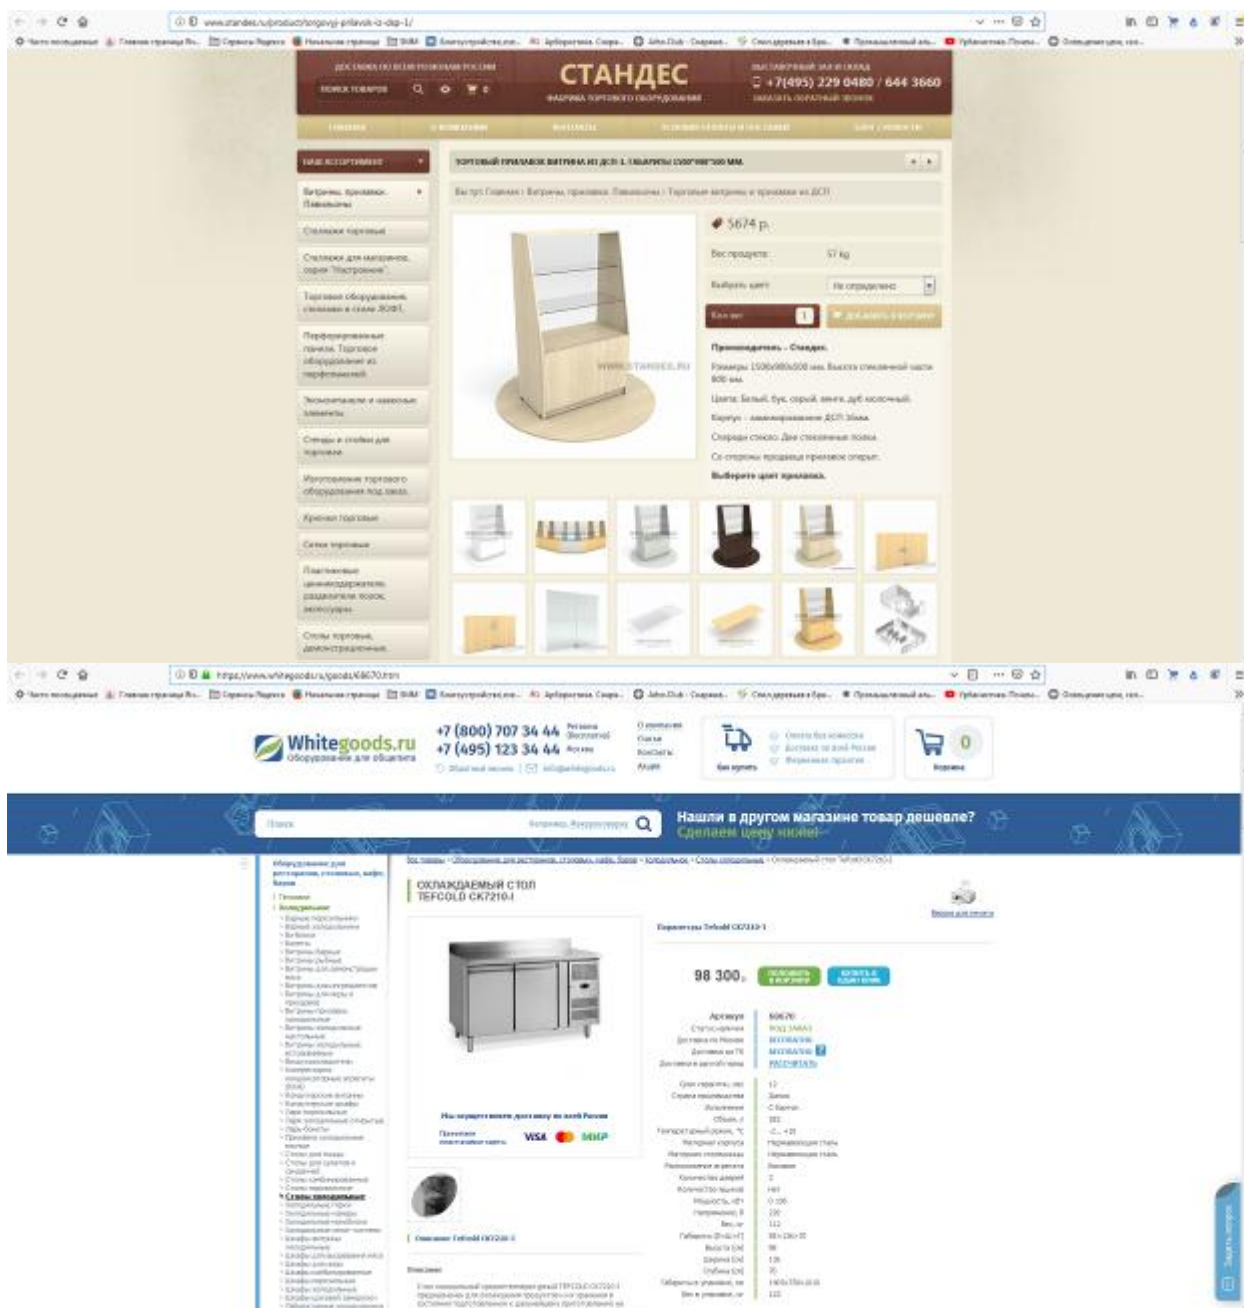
www.standes.ru/product/torgovyj-prilavok-iz-dsp-1/

ДОСТАВКА ПО ВСЕМ РЕГИОНАМ РОССИИ

ПОИСК ТОВАРОВ

СТАНДЕС

ФАБРИКА ТОРГОВОГО ОБОРУДОВАНИЯ

+7(495) 229 0480 / 644 3660

ЗАКАЗАТЬ ОБРАТНЫЙ ЗВОНОК

НАШ АССОРТИМЕНТ

ТОРГОВЫЙ ПРИЛАВОК ВИТРИНА ИЗ ДСП 1. ГАБАРИТЫ 1500*980*500 ММ.

Витрины, прилавки. Павильоны

Стеллажи торговые

Стеллажи для магазинов, серия "Настроение"

Торговое оборудование, стеллажи в стиле ЛОФТ.

Перфорированные панели. Торговое оборудование из перфопанелей.

Экономпанели и навесные элементы

Стенды и стойки для торговли

Изготовление торгового оборудования под заказ.

Крючки торговые

Сетки торговые

Пластиковые ценникодержатели, разделители полок, ленты

Столы торговые, демонстрационные

5674 р.

Вес продукта: 57 kg

Выбрать цвет

Не определено

Кол-во: 1

Производитель - Стандес.

Размеры 1500х980х500 мм. Высота стеклянной части 800 мм.

Цвета: Белый, бук, серый, венге, дуб молочный.

Корпус - ламинированное ДСП 16мм.

Спереди стекло. Две стеклянные полки.

Со стороны продавца прилавок открыт.

Выберите цвет прилавка.

WWW.STANDES.RU

https://www.whitegoods.ru/goods/68670.htm

Whitegoods.ru
Оборудование для общепита

+7 (800) 707 34 44
+7 (495) 123 34 44

Нашли в другом магазине товар дешевле?
Сделаем цену ниже!

Поиск

ОХЛАЖДАЕМЫЙ СТОЛ
TEFCOLD CK7210-I

Параметры Tefcold CK7210-I

98 300

Артикул 68670

Мы осуществляем доставку по всей России

VISA МИР

Описание Tefcold CK7210-I

Описание